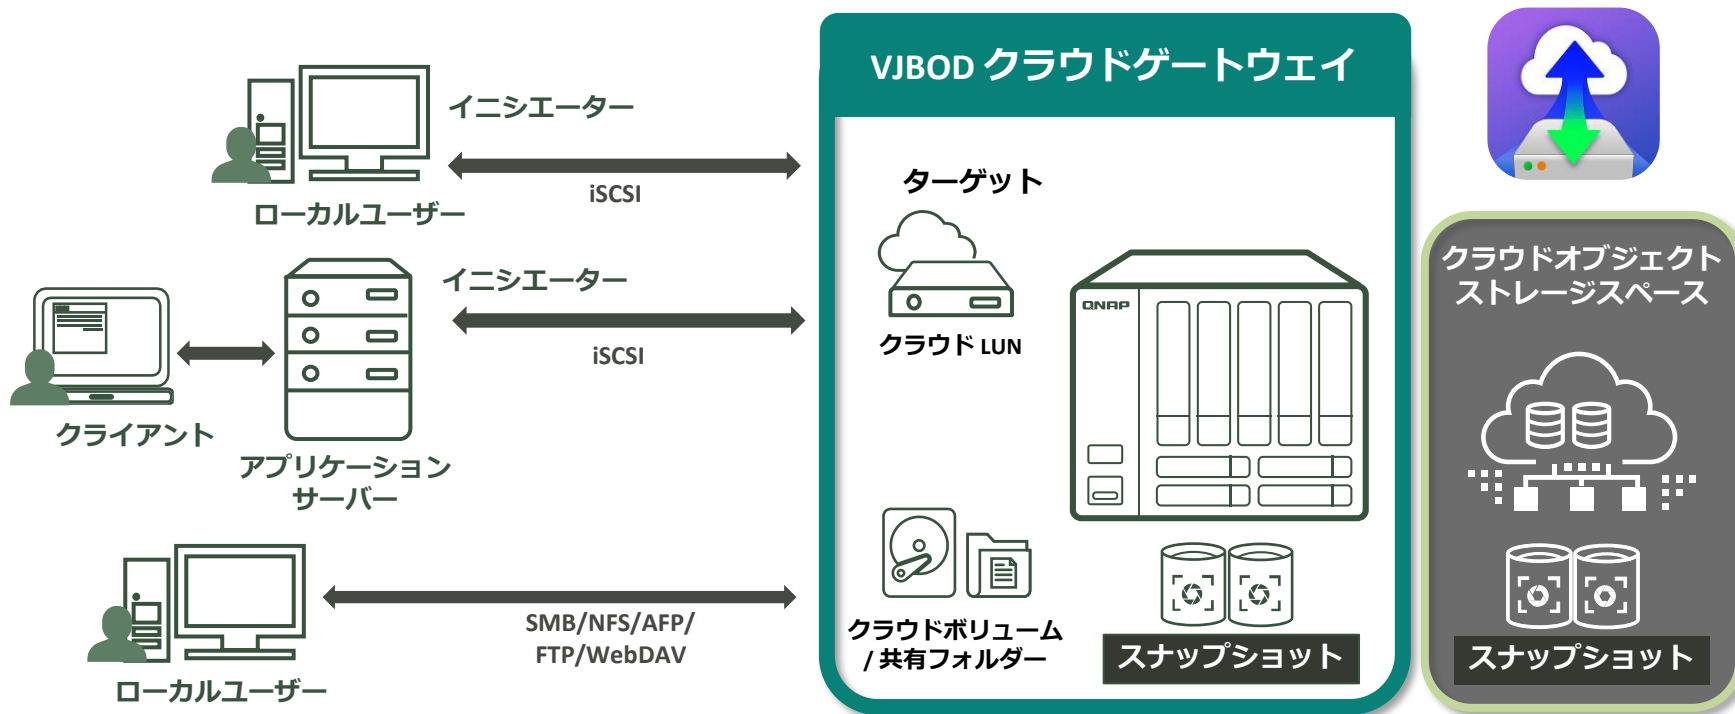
イニシエーター

iSCSI

ローカルユーザー

イニシエーター

iSCSI

クライアント

アプリケーションサーバー

SMB/NFS/AFP/ FTP/WebDAV

ローカルユーザー

VJBOD クラウドゲートウェイ

ターゲット

クラウド LUN

QNAP

クラウドボリューム / 共有フォルダー

スナップショット

クラウドオブジェクトストレージスペース

スナップショット